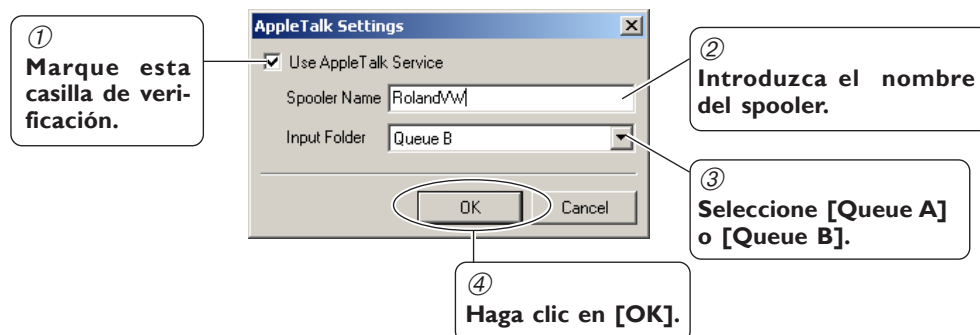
①
Marque esta casilla de verificación.

AppleTalk Settings

Use AppleTalk Service

Spooler Name RolandVW

Input Folder Queue B

OK

Cancel

②
Introduzca el nombre del spooler.

③
Seleccione [Queue A] o [Queue B].

④
Haga clic en [OK].